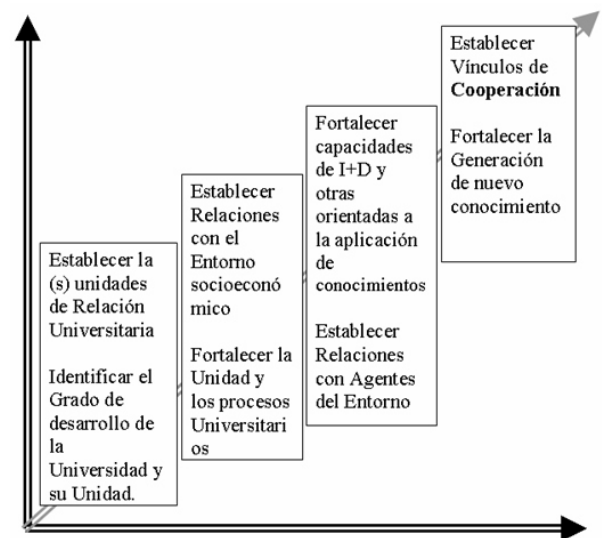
Establecer la (s) unidades de Relación Universitaria

Identificar el Grado de desarrollo de la Universidad y su Unidad.

Establecer Relaciones con el Entorno socioeconómico

Fortalecer la Unidad y los procesos Universitarios

Fortalecer capacidades de I+D y otras orientadas a la aplicación de conocimientos

Establecer Relaciones con Agentes del Entorno

Establecer Vínculos de **Cooperación**

Fortalecer la Generación de nuevo conocimiento